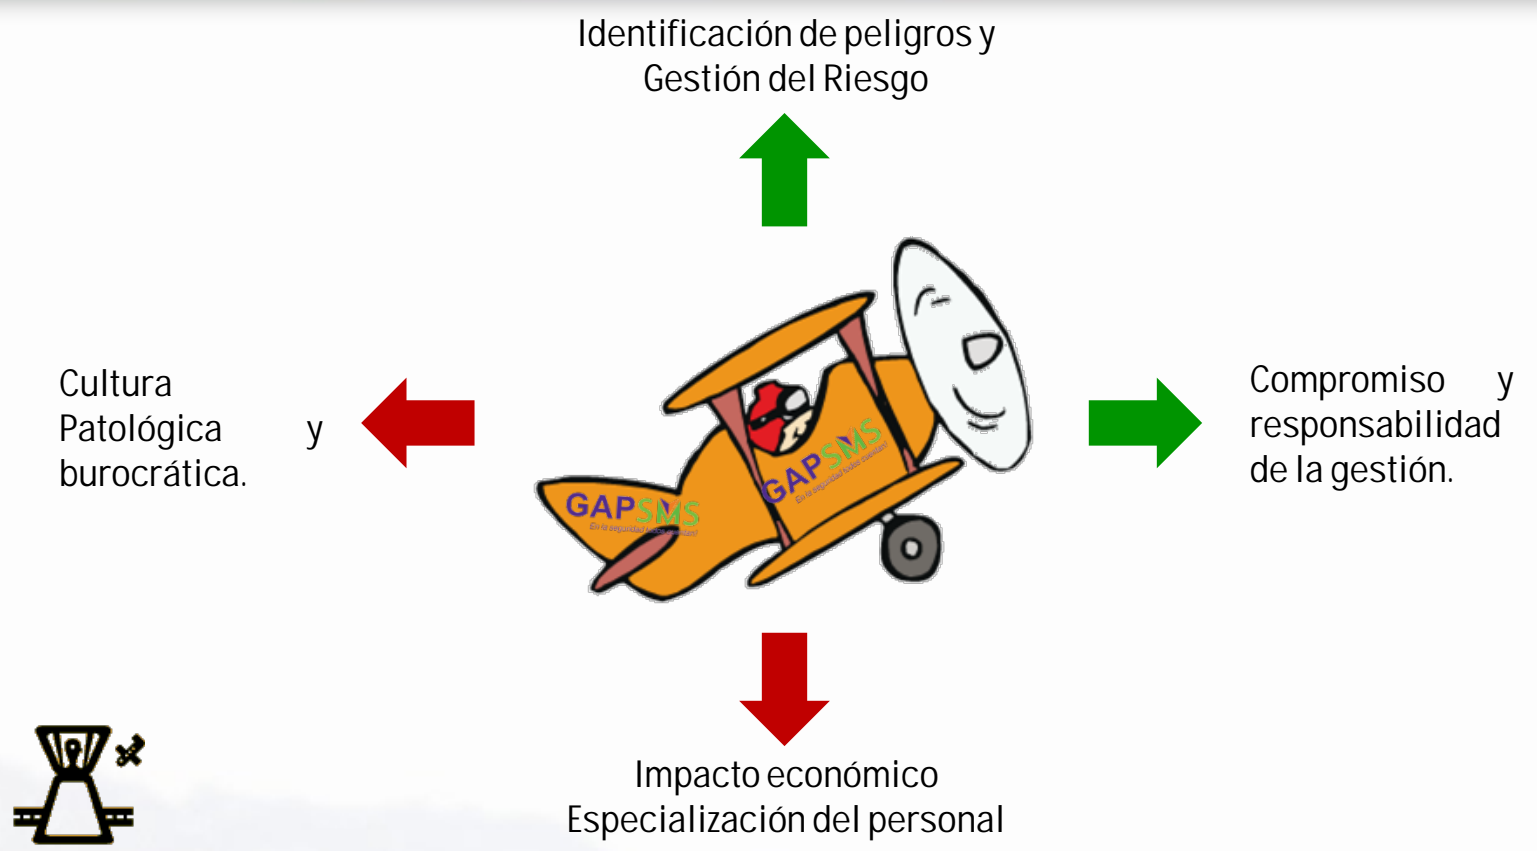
Identificación de peligros y Gestión del Riesgo

Cultura Patológica y burocrática.

GAPSMS
En la seguridad todos sumamos

GAPSMS
En la seguridad todos sumamos

Compromiso y responsabilidad de la gestión.

Impacto económico
Especialización del personal